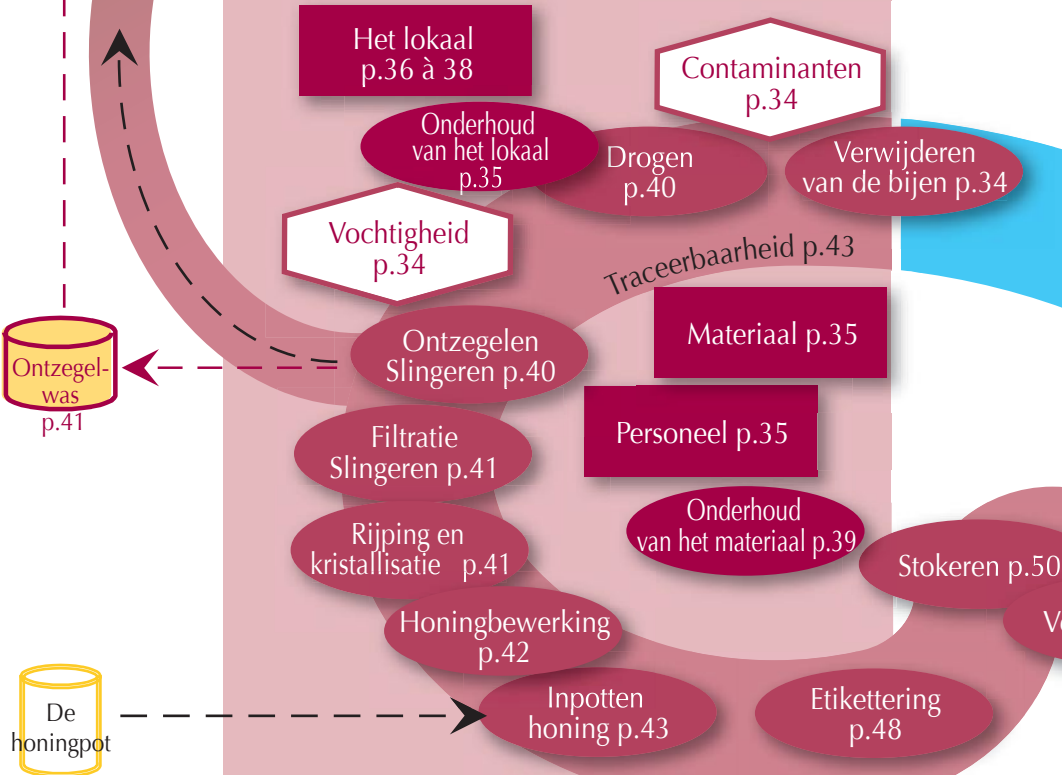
Het lokaal
p.36 à 38

Contaminanten
p.34

Onderhoud
van het lokaal
p.35

Drogen
p.40

Verwijderen
van de bijen p.34

Vochtigheid
p.34

Traceerbaarheid p.43

Materiaal p.35

Ontzegel-
was
p.41

Ontzegelen
Slingeren p.40

Personeel p.35

Filtratie
Slingeren p.41

Onderhoud
van het materiaal p.39

Rijping en
kristallisatie p.41

Stokeren p.50

V

Honingbewerking
p.42

De
honingpot

Inpotten
honing p.43

Etikettering
p.48